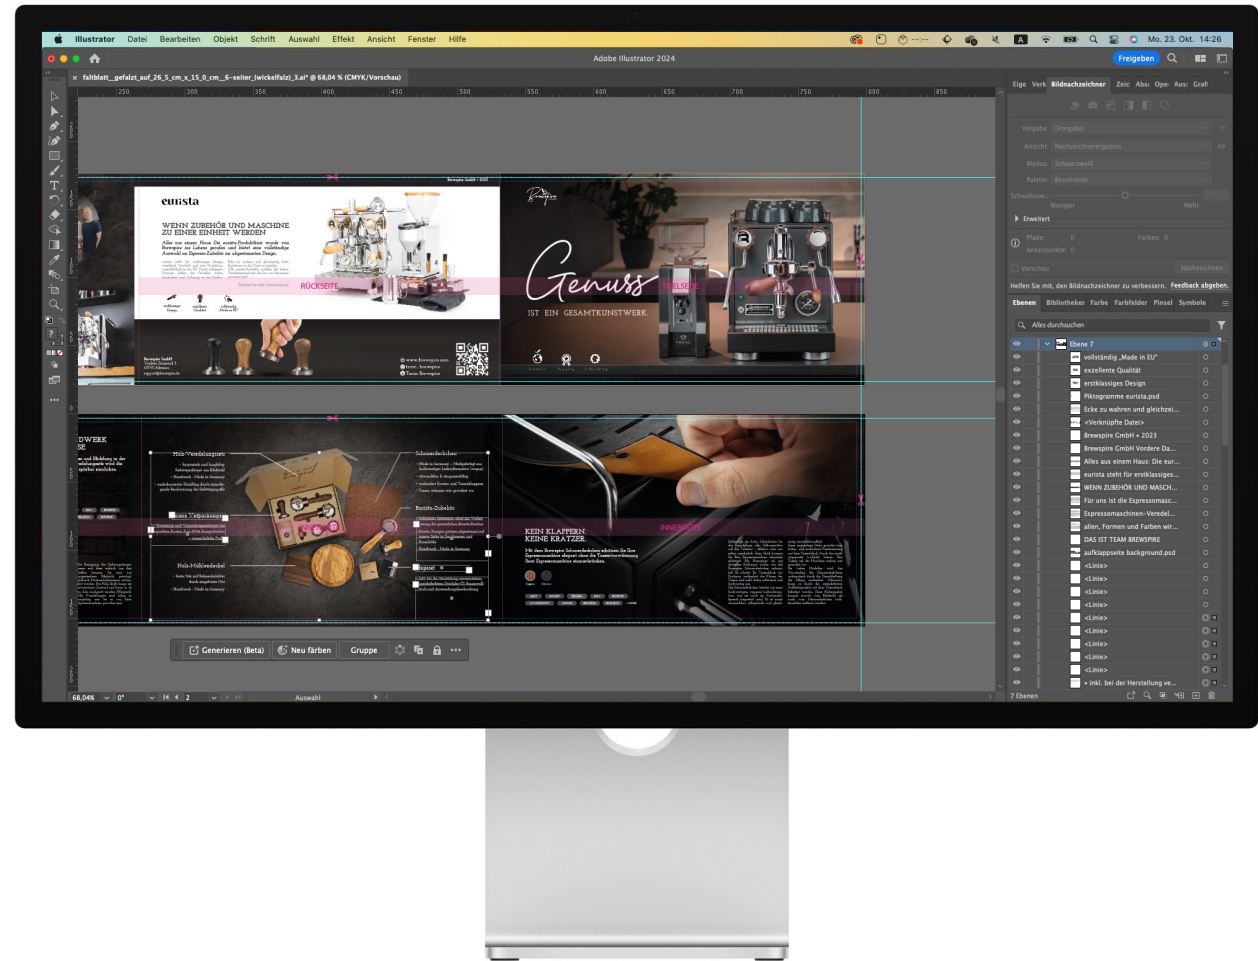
Illustrator Datei Bearbeiten Objekt Schrift Auswahl Effekt Ansicht Fenster Hilfe

Mo. 23. Okt. 14:26

Adobe Illustrator 2024

Freigeben

faltblatt__gefalzt_auf_26_5_cm_x_15_0_cm__6-seiter_(wickelfalz)_3.ai* @ 68,04 % (CMYK/Vorschau)

250 300 350 400 450 500 550 600 650 700 750 800 850

eurista

WENN ZUBEHÖR UND MASCHINE ZU EINER EINHEIT WERDEN

RÜCKSEITE

Genuss

IST EIN GESAMTKUNSTWERK

DWERK

Holz-Veredelungsset

Siebträger-Zubehör

Barista-Zubehör

Holz-Mühlendeckel

KEIN KLAPPERN. KEINE KRATZER.

INNENSEITE

Generieren (Beta) Neu färben Gruppe

68,04% 0° 2 Auswahl

Eige Verk Bildnachzeichner Zeic Abs Ope Aus Grafi

Vorgabe: [Vorgabe]

Ansicht: Nachzeichnerergebnis

Modus: Schwarzweiß

Palette: Beschränkt

Schwellenw.:

Weniger Mehr

Erweitert

Pfade: 0 Farben: 0

Ankerpunkte: 0

Vorschau Nachzeichnen

Helfen Sie mit, den Bildnachzeichner zu verbessern. Feedback abgeben.

Ebenen Bibliotheken Farbe Farbfelder Pinsel Symbole

Alles durchsuchen

Ebene 7
vollständig „Made in EU"
exzellente Qualität
erstklassiges Design
Piktogramme eurista.psd
Ecke zu wahren und gleichzei...
<Verknüpfte Datei>
Brewspire GmbH • 2023
Brewspire GmbH Vordere Da...
Alles aus einem Haus: Die eur...
eurista steht für erstklassiges...
WENN ZUBEHÖR UND MASCH...
Für uns ist die Espressomasc...
Espressomaschinen-Veredel...
allen, Formen und Farben wir...
DAS IST TEAM BREWSPIRE
aufklappseite background.psd
<Linie>
<Linie>
<Linie>
<Linie>
<Linie>
<Linie>
<Linie>
<Linie>
<Linie>
• inkl. bei der Herstellung ve...

7 Ebenen